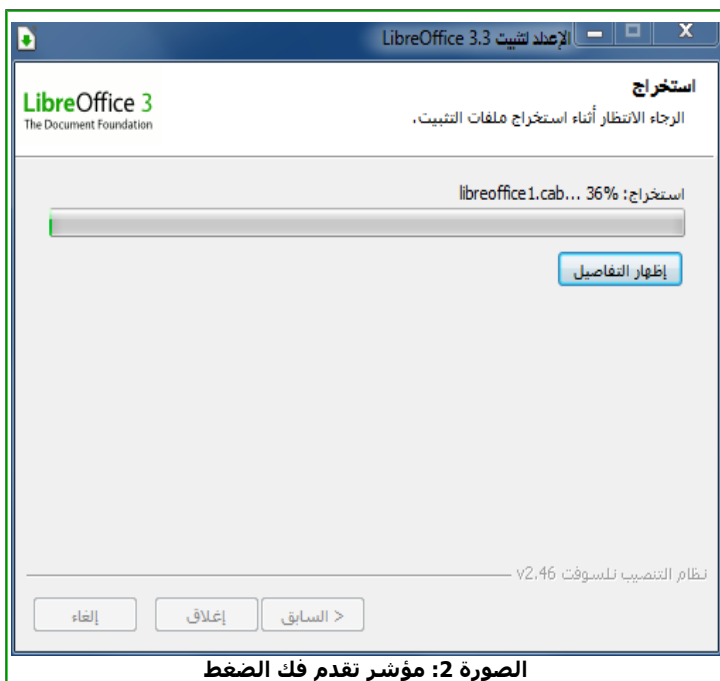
الإعداد لتثبيت LibreOffice 3.3

استخراج

الرجاء الانتظار أثناء استخراج ملفات التثبيت.

LibreOffice 3
The Document Foundation

استخراج: 36% ... libreoffice1.cab

إظهار التفاصيل

نظام التنصيب نلسوفت v2.46

< السابق

إغلاق

إلغاء

الصورة 2: مؤشر تقدم فك الضغط